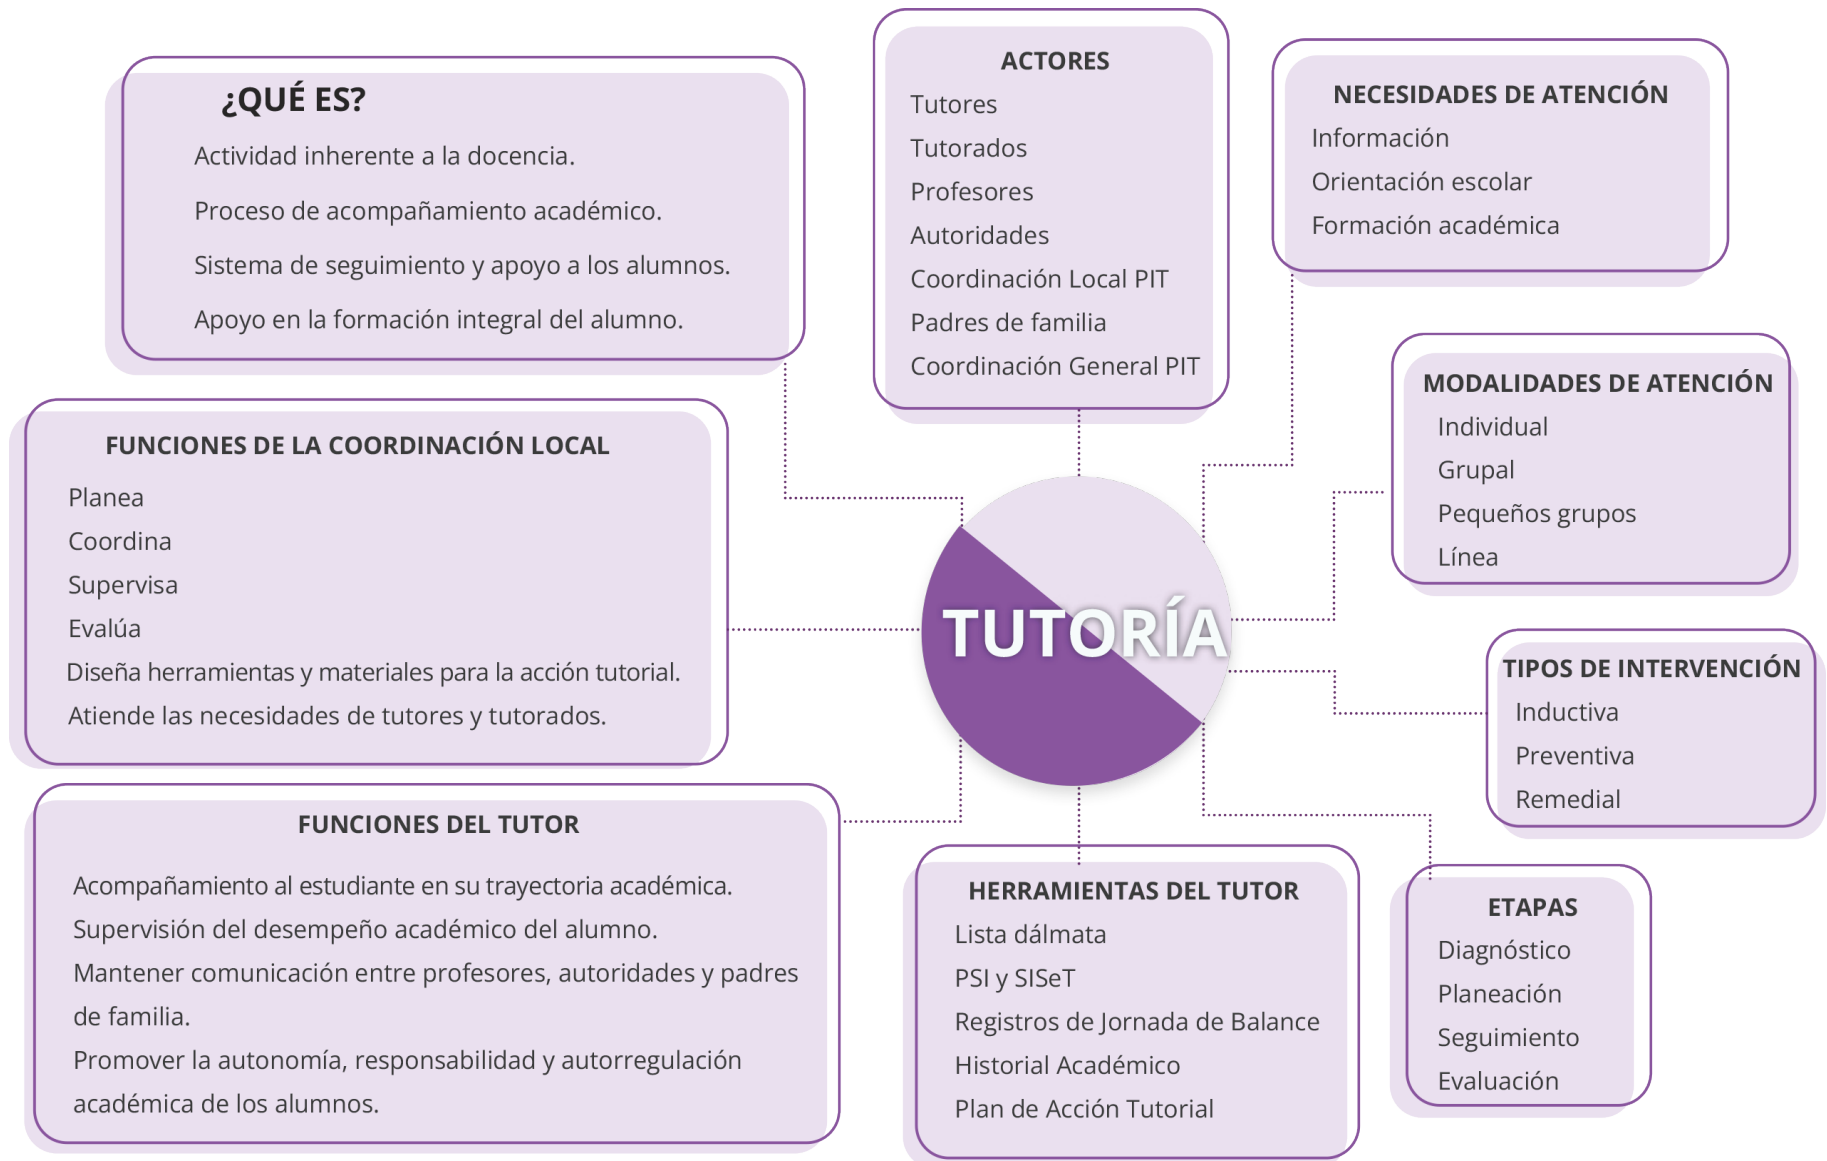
¿QUÉ ES?
Actividad inherente a la docencia.
Proceso de acompañamiento académico.
Sistema de seguimiento y apoyo a los alumnos.
Apoyo en la formación integral del alumno.

ACTORES
Tutores
Tutorados
Profesores
Autoridades
Coordinación Local PIT
Padres de familia
Coordinación General PIT

NECESIDADES DE ATENCIÓN
Información
Orientación escolar
Formación académica

MODALIDADES DE ATENCIÓN
Individual
Grupal
Pequeños grupos
Línea

FUNCIONES DE LA COORDINACIÓN LOCAL
Planea
Coordina
Supervisa
Evalúa
Diseña herramientas y materiales para la acción tutorial.
Atiende las necesidades de tutores y tutorados.

TUTORÍA

TIPOS DE INTERVENCIÓN
Inductiva
Preventiva
Remedial

FUNCIONES DEL TUTOR
Acompañamiento al estudiante en su trayectoria académica.
Supervisión del desempeño académico del alumno.
Mantener comunicación entre profesores, autoridades y padres de familia.
Promover la autonomía, responsabilidad y autorregulación académica de los alumnos.

HERRAMIENTAS DEL TUTOR
Lista dálmata
PSI y SISeT
Registros de Jornada de Balance
Historial Académico
Plan de Acción Tutorial

ETAPAS
Diagnóstico
Planeación
Seguimiento
Evaluación